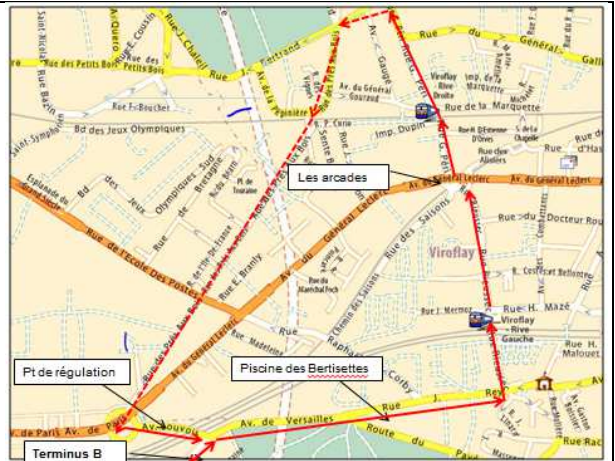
Les arcades

Pt de régulation

Piscine des Bertisettes

Terminus B

Rue des Petits Bois

Rue des Petits Bois

Rue J. Chatel

Rue Cousin

Av. Quero

Saint-Nicolas

Rue Bazin

Rue F. Boucher

Bd des Jeux Olympiques

Saint-Symphorien

Esplanade du Grand Siècle

Bd des Jeux Olympiques

Rue de Bretagne

Rue de Touraine

Rue de l'Ecole des Postes

Rue E. Branly

Av. du Général Leclerc

Av. du Général Leclerc

Av. de la Pépinière

Av. de Gaugé

Av. du Général Gouraud

Rue de la Marquette

Imp. Dupin

Rue d'Estienne d'Orves

Viroflay Rive Droite

Rue du Général Galliéni

Rue des Saisons

Chemin des Saisons

Rue du Docteur Roux

R. Costecat Bellonte

Viroflay

Rue J. Hermet

Rue H. Mazé

Viroflay Rive Gauche

Rue H. Malouet

Rue Madeleine

Raphaël

Corby

Rue J. Rey

Av. de Versailles

Route du

Av. de Paris

Av. de Paris

Av. Louvois

Rue de Paris

Rue Racine